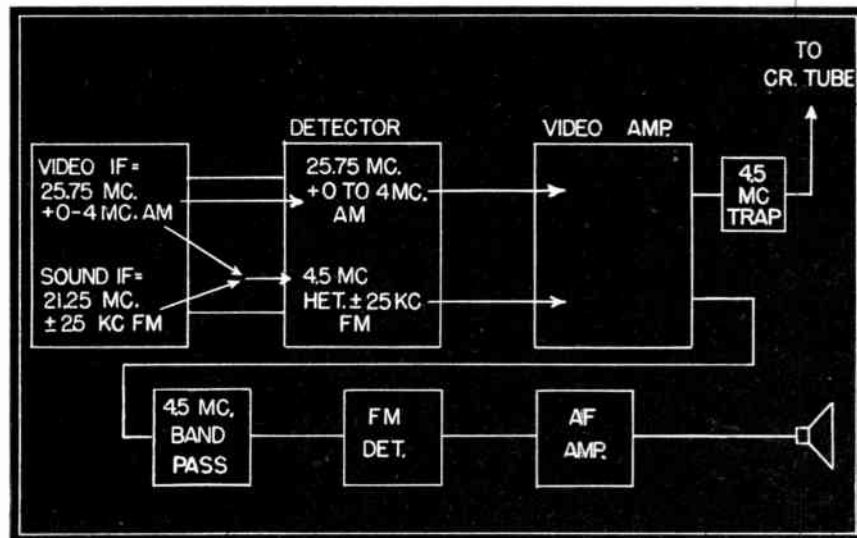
TO
CR. TUBE

DETECTOR

VIDEO AMP.

VIDEO IF =
25.75 MC.
+0-4 MC. AM

SOUND IF =
21.25 MC.
± 25 KC FM

25.75 MC.
+0 TO 4 MC.
AM

4.5 MC
HET. ± 25 KC
FM

4.5
MC
TRAP

4.5 MC.
BAND
PASS

FM
DET.

AF
AMP.